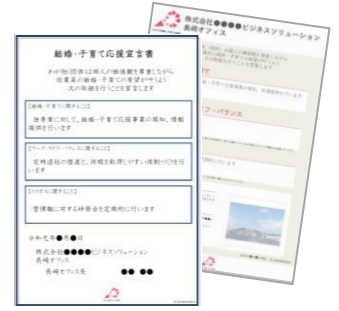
結婚・子育て応援宣言書

わが社(団体)は職員の結婚観を尊重しながら従業員の結婚・子育ての希望が叶うよう次の取組を行うことを宣言します

【結婚・子育てに関すること】
独身者に向けて、結婚・子育て応援事業の周知、情報提供を行います

【ワーク・ライフ・バランスに関すること】
定時退社の推進と、休暇を取得しやすい体制づくりを行います

【ハラスメントに関すること】
管理職に対する研修会を定期的に行います

令和元年●月●日

株式会社●●●●ビジネスソリューション
長崎オフィス
長崎オフィス長　●● ●●

株式会社●●●●ビジネスソリューション
長崎オフィス

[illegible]

ワーク・ライフ・バランス

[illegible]